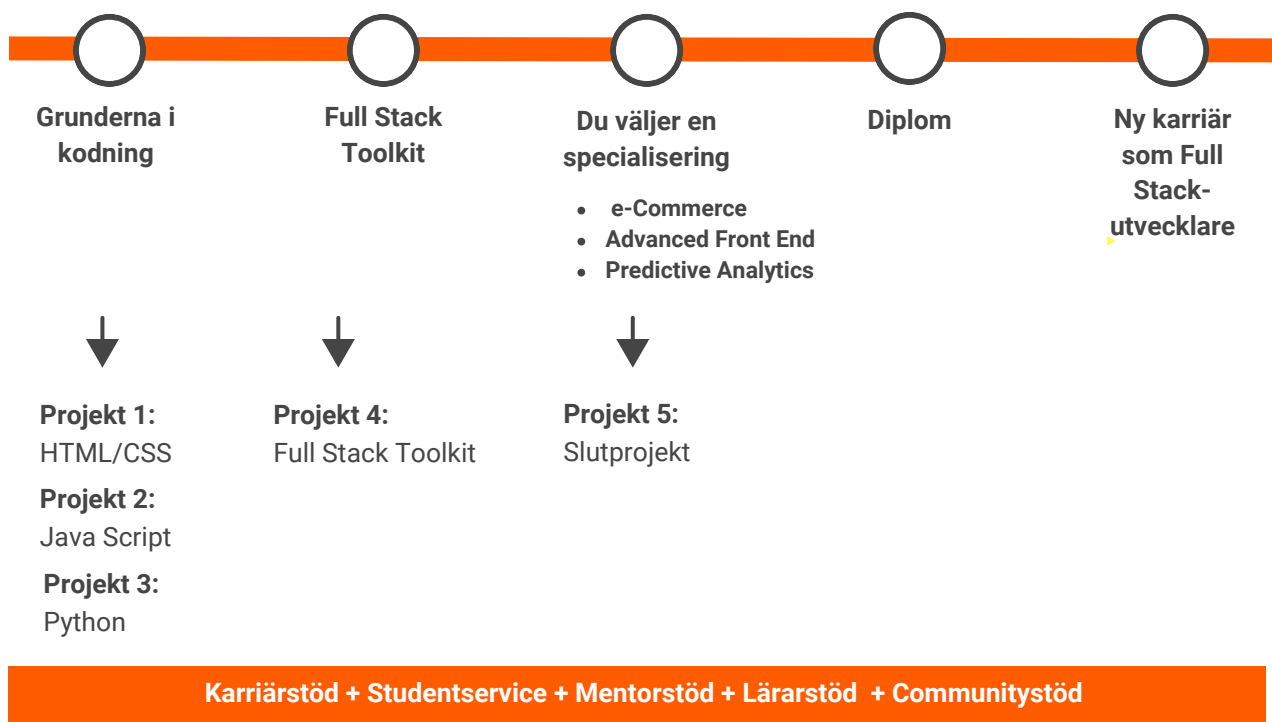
Grunderna i kodning

Full Stack Toolkit

Du väljer en specialisering

- e-Commerce
- Advanced Front End
- Predictive Analytics

Diplom

Ny karriär som Full Stack-utvecklare

Projekt 1:
HTML/CSS

Projekt 2:
Java Script

Projekt 3:
Python

Projekt 4:
Full Stack Toolkit

Projekt 5:
Slutprojekt

Karriärstöd + Studentservice + Mentorstöd + Lärarstöd + Communitystöd